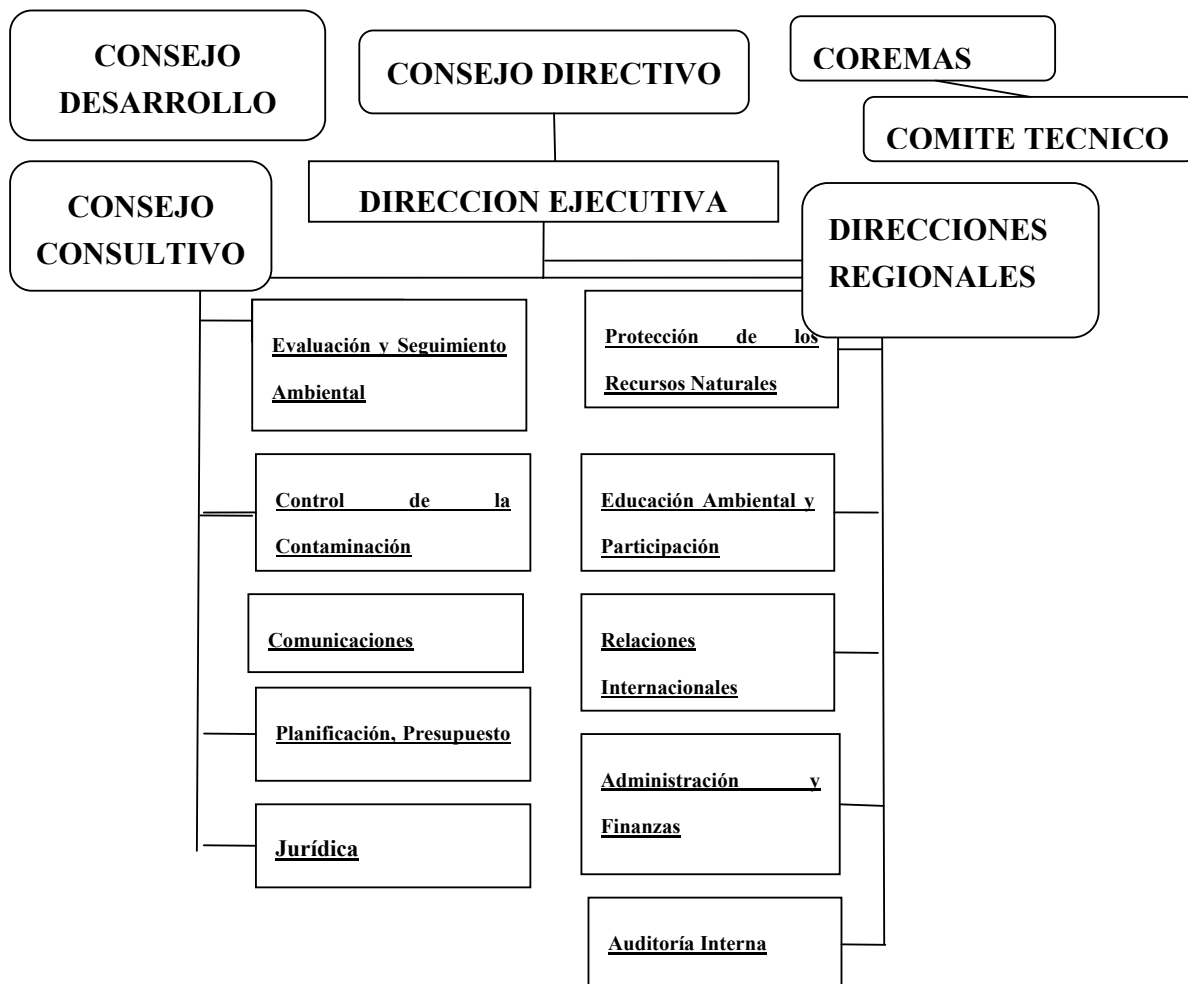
CONSEJO DESARROLLO

CONSEJO DIRECTIVO

COREMAS

COMITE TECNICO

CONSEJO CONSULTIVO

DIRECCION EJECUTIVA

DIRECCIONES REGIONALES

Evaluación y Seguimiento Ambiental

Protección de los Recursos Naturales

Control de la Contaminación

Educación Ambiental y Participación

Comunicaciones

Relaciones Internacionales

Planificación, Presupuesto

Administración y Finanzas

Jurídica

Auditoría Interna